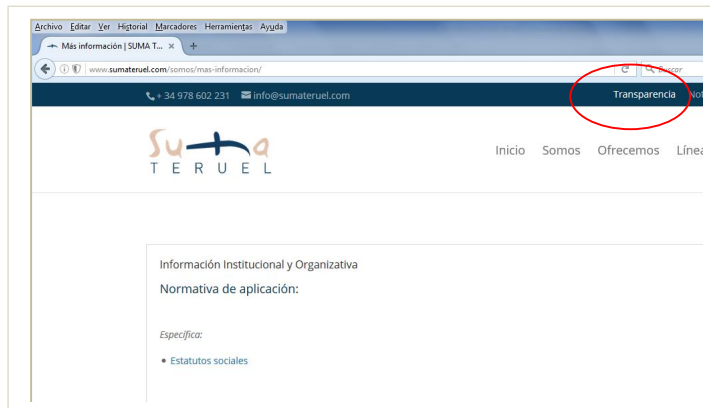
Archivo Editar Ver Historial Marcadores Herramientas Ayuda

Más información | SUMA T... ×

www.sumateruel.com/somos/mas-informacion/

Buscar

+ 34 978 602 231 info@sumateruel.com

Transparencia Not

Suma
TERUEL

Inicio Somos Ofrecemos Líne

Información Institucional y Organizativa

Normativa de aplicación:

Específica:

• Estatutos sociales